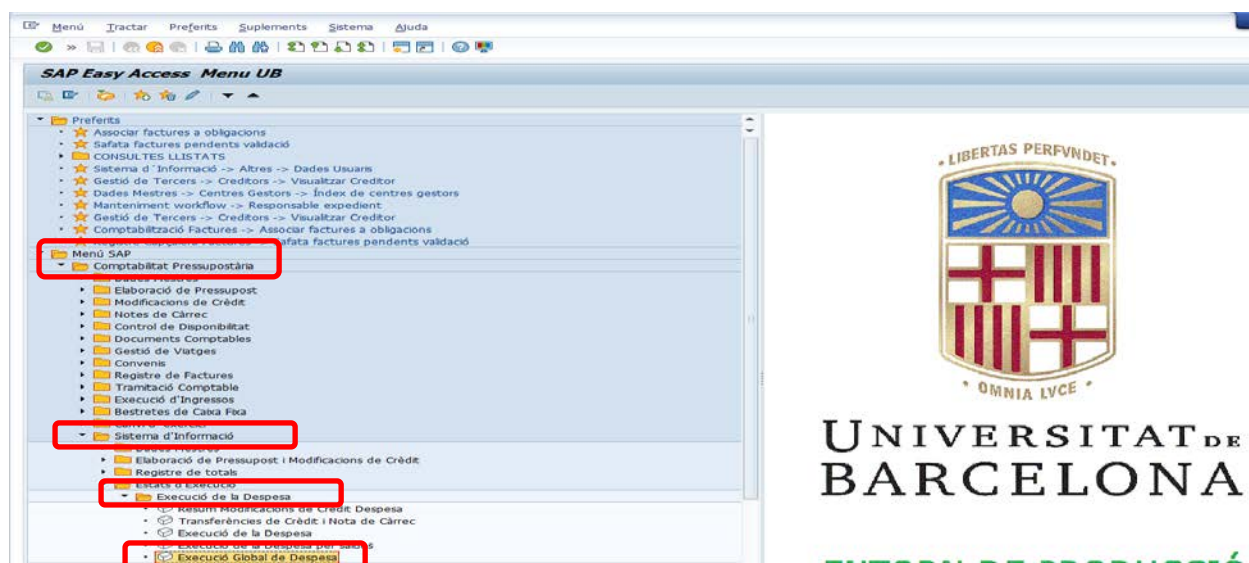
Menú Tractar Preferits Suplements Sistema Ajuda

SAP Easy Access Menu UB

Preferits
Associar factures a obligacions
Safata factures pendents validació
CONSULTES LLISTATS
Sistema d'Informació -> Altres -> Dades Usuaris
Gestió de Tercers -> Creditors -> Visualitzar Creditor
Dades Mestres -> Centres Gestors -> Índex de centres gestors
Manteniment workflow -> Responsable expedient
Gestió de Tercers -> Creditors -> Visualitzar Creditor
Comptabilització Factures -> Associar factures a obligacions
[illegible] -> Safata factures pendents validació
Menú SAP
Comptabilitat Pressupostària
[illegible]
Elaboració de Pressupost
Modificacions de Crèdit
Notes de Càrrec
Control de Disponibilitat
Documents Comptables
Gestió de Viatges
Convenis
Registre de Factures
Tramitació Comptable
Execució d'Ingressos
Bestretes de Caixa Fixa
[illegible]
Sistema d'Informació
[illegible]
Elaboració de Pressupost i Modificacions de Crèdit
Registre de totals
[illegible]
Execució de la Despesa
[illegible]
Transferències de Crèdit i Nota de Càrrec
Execució de la Despesa
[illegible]
Execució Global de Despesa

LIBERTAS PERFVNDET
OMNIA LVCE
UNIVERSITAT DE BARCELONA
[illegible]